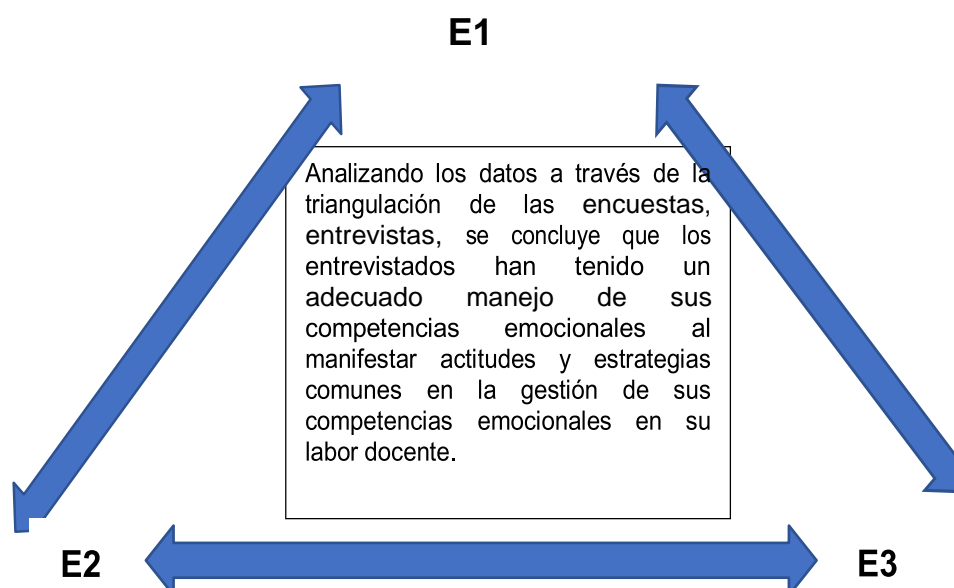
E1

Analizando los datos a través de la triangulación de las encuestas, entrevistas, se concluye que los entrevistados han tenido un adecuado manejo de sus competencias emocionales al manifestar actitudes y estrategias comunes en la gestión de sus competencias emocionales en su labor docente.

E2

E3